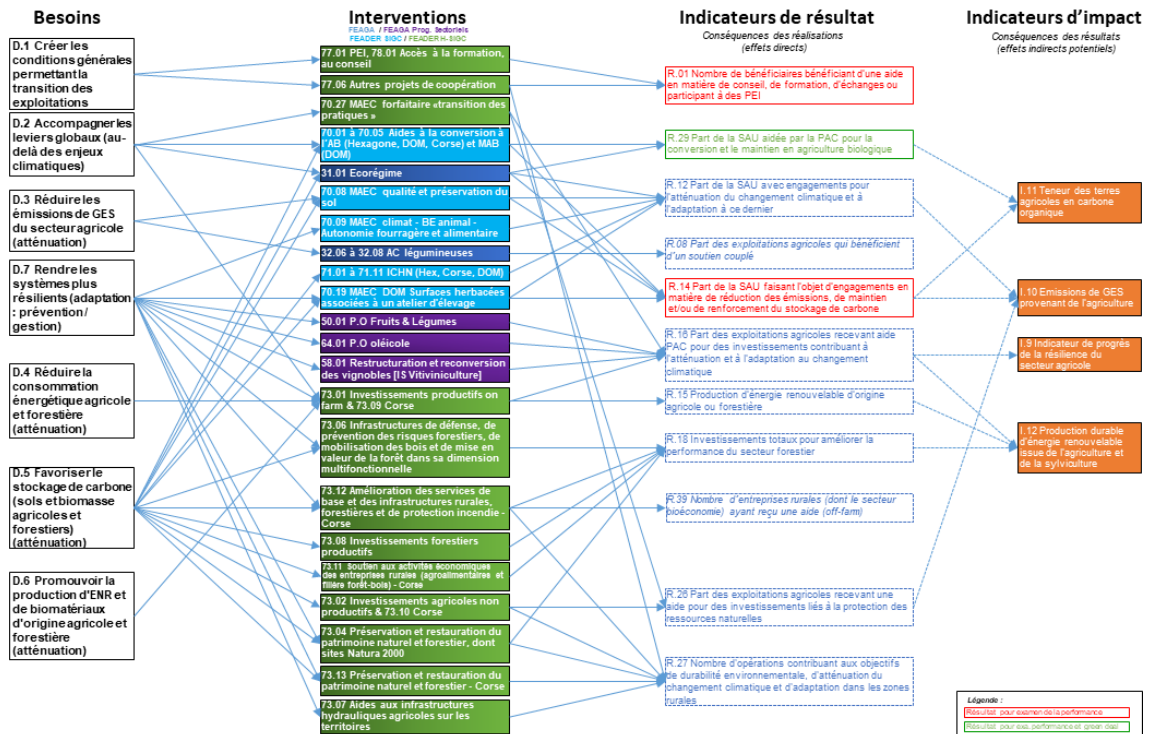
Besoins

D.1 Créer les conditions générales permettant la transition des exploitations

D.2 Accompagner les leviers globaux (au-delà des enjeux climatiques)

D.3 Réduire les émissions de GES du secteur agricole (atténuation)

D.7 Rendre les systèmes plus résilients (adaptation : prévention / gestion)

D.4 Réduire la consommation énergétique agricole et forestière (atténuation)

D.5 Favoriser le stockage de carbone (sols et biomasse agricoles et forestiers) (atténuation)

D.6 Promouvoir la production d'ENR et de biomatériaux d'origine agricole et forestière (atténuation)

Interventions

FEAGA / FEAGA Prog. sectoriels
FEADER SIGC / FEADER H-SIGC

77.01 PEI, 78.01 Accès à la formation, au conseil

77.06 Autres projets de coopération

70.27 MAEC forfaitaire «transition des pratiques »

70.01 à 70.05 Aides à la conversion à l'AB (Hexagone, DOM, Corse) et MAB (DOM)

31.01 Ecorégime

70.08 MAEC qualité et préservation du sol

70.09 MAEC climat - BE animal - Autonomie fourragère et alimentaire

32.06 à 32.08 AC légumineuses

71.01 à 71.11 ICHN (Hex, Corse, DOM)

70.19 MAEC DOM Surfaces herbacées associées à un atelier d'élevage

50.01 P.O Fruits & Légumes

64.01 P.O oléicole

58.01 Restructuration et reconversion des vignobles [IS Vitiviniculture]

73.01 Investissements productifs on farm & 73.09 Corse

73.06 Infrastructures de défense, de prévention des risques forestiers, de mobilisation des bois et de mise en valeur de la forêt dans sa dimension multifonctionnelle

73.12 Amélioration des services de base et des infrastructures rurales, forestières et de protection incendie - Corse

73.08 Investissements forestiers productifs

73.11 Soutien aux activités économiques des entreprises rurales (agroalimentaires et filière forêt-bois) - Corse

73.02 Investissements agricoles non productifs & 73.10 Corse

73.04 Préservation et restauration du patrimoine naturel et forestier, dont sites Natura 2000

73.13 Préservation et restauration du patrimoine naturel et forestier - Corse

73.07 Aides aux infrastructures hydrauliques agricoles sur les territoires

Indicateurs de résultat

Conséquences des réalisations (effets directs)

R.01 Nombre de bénéficiaires bénéficiant d'une aide en matière de conseil, de formation, d'échanges ou participant à des PEI

R.29 Part de la SAU aidée par la PAC pour la conversion et le maintien en agriculture biologique

R.12 Part de la SAU avec engagements pour l'atténuation du changement climatique et à l'adaptation à ce dernier

R.08 Part des exploitations agricoles qui bénéficient d'un soutien couplé

R.14 Part de la SAU faisant l'objet d'engagements en matière de réduction des émissions, de maintien et/ou de renforcement du stockage de carbone

R.16 Part des exploitations agricoles recevant aide PAC pour des investissements contribuant à l'atténuation et à l'adaptation au changement climatique

R.15 Production d'énergie renouvelable d'origine agricole ou forestière

R.18 Investissements totaux pour améliorer la performance du secteur forestier

R.39 Nombre d'entreprises rurales (dont le secteur bioéconomie) ayant reçu une aide (off-farm)

R.26 Part des exploitations agricoles recevant une aide pour des investissements liés à la protection des ressources naturelles

R.27 Nombre d'opérations contribuant aux objectifs de durabilité environnementale, d'atténuation du changement climatique et d'adaptation dans les zones rurales

Indicateurs d'impact

Conséquences des résultats (effets indirects potentiels)

I.11 Teneur des terres agricoles en carbone organique

I.10 Emissions de GES provenant de l'agriculture

I.9 Indicateur de progrès de la résilience du secteur agricole

I.12 Production durable d'énergie renouvelable issue de l'agriculture et de la sylviculture

Légende :
Résultat pour examen de la performance
Résultat pour exa. performance et green dalc